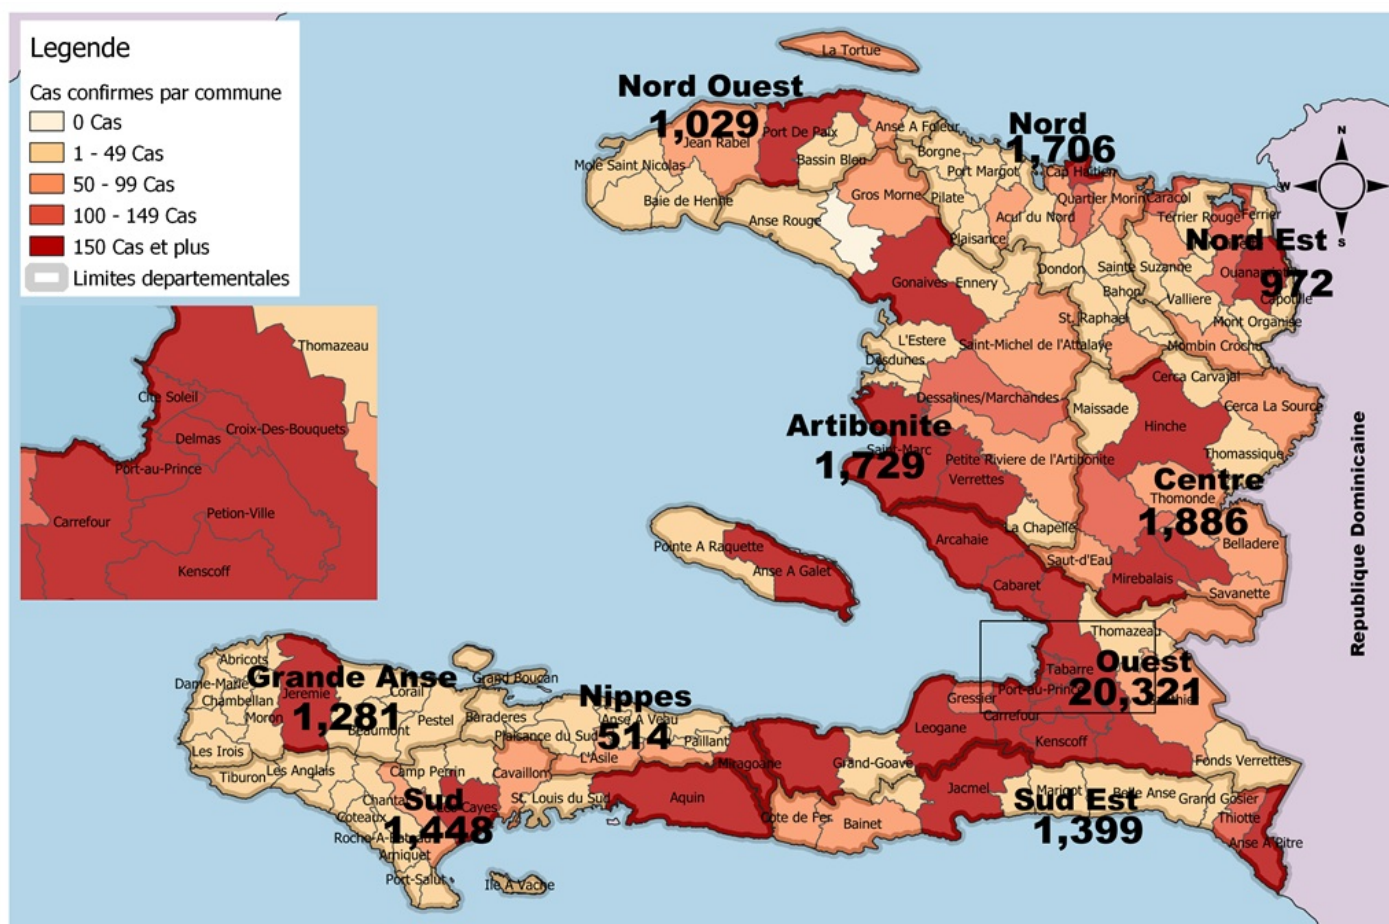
Legende

Cas confirmes par commune

0 Cas

1 - 49 Cas

50 - 99 Cas

100 - 149 Cas

150 Cas et plus

Limites departementales

Thomazeau
Cite Soleil
Delmas
Croix-Des-Bouquets
Port-au-Prince
Carrefour
Petion-Ville
Kenscoff

La Tortue

Nord Ouest
1,029
Port De Paix
Jean Rabel
Mole Saint Nicolas
Bassin Bleu
Baie de Henne
Anse Rouge
Anse A Foleur
Borgne
Gros Morne
Pilate
Port Margot

Nord
1,706
Cap Haitien
Quartier Morin
Caracol
Terrier Rouge
Ferrier
Acul du Nord
Plaisance
Gonaives
Ennery
Dondon
Sainte Suzanne

Nord Est
972
Ouanaminthe
Capotille
Bahon
Valliere
Mont Organise
St. Raphael
Mombin Crochu
L'Estere
Desdunes
Saint-Michel de l'Attalaye
Cerca Carvajal
Dessalines/Marchandes
Maissade
Cerca La Source
Hinche

Artibonite
1,729
Saint-Marc
Petite Riviere de l'Artibonite
Verrettes
Thomassique

Centre
Thomonde
1,886
La Chapelle
Belladere
Arcahaie
Saut-d'Eau
Mirebalais
Savanette
Pointe A Raquette
Anse A Galet
Cabaret
Thomazeau
Tabarre

Ouest
20,321
Gressier
Port-au-Prince
Carrefour
Kenscoff
Leogane
Grand-Goave
Fonds Verrettes

Republique Dominicaine

Abricots
Dame-Marie
Chambellan
Moron
Grande Anse
Jeremie
1,281
Corail
Grand Boucan
Pestel
Beaumont
Baraderes
Plaisance du Sud
Nippes
Anse A Veau
514
Paillant
L'Asile
Miragoane
Les Irois
Tiburon
Les Anglais
Camp Perrin
Cavaillon
Chantal
Coteaux
Sud
1,448
Cayes
St Louis du Sud
Aquin
Roche-A-Bateau
Arniquet
Port-Salut
Ile A Vache
Cote de Fer
Bainet
Jacmel
Marigot
Sud Est
Belle Anse
1,399
Grand Gosier
Thiotte
Anse A Pitre

N
S
W